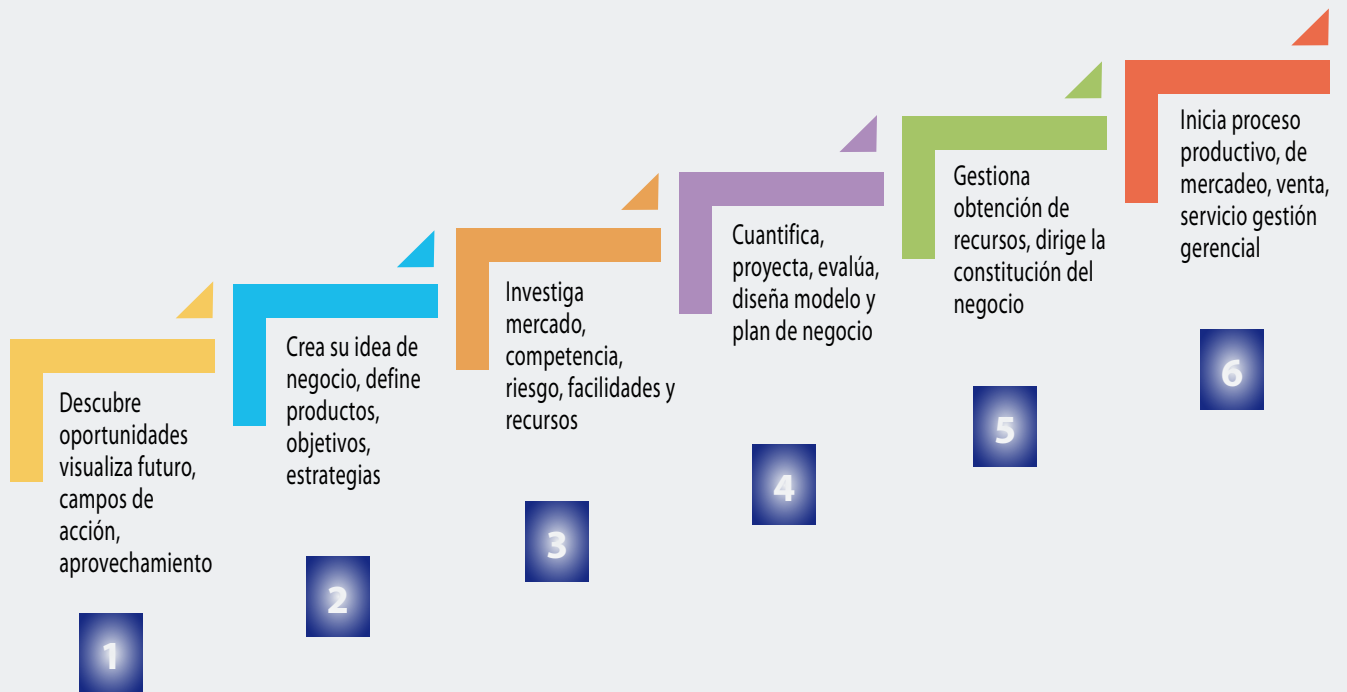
Descubre oportunidades visualiza futuro, campos de acción, aprovechamiento

1

Crea su idea de negocio, define productos, objetivos, estrategias

2

Investiga mercado, competencia, riesgo, facilidades y recursos

3

Cuantifica, proyecta, evalúa, diseña modelo y plan de negocio

4

Gestiona obtención de recursos, dirige la constitución del negocio

5

Inicia proceso productivo, de mercadeo, venta, servicio gestión gerencial

6